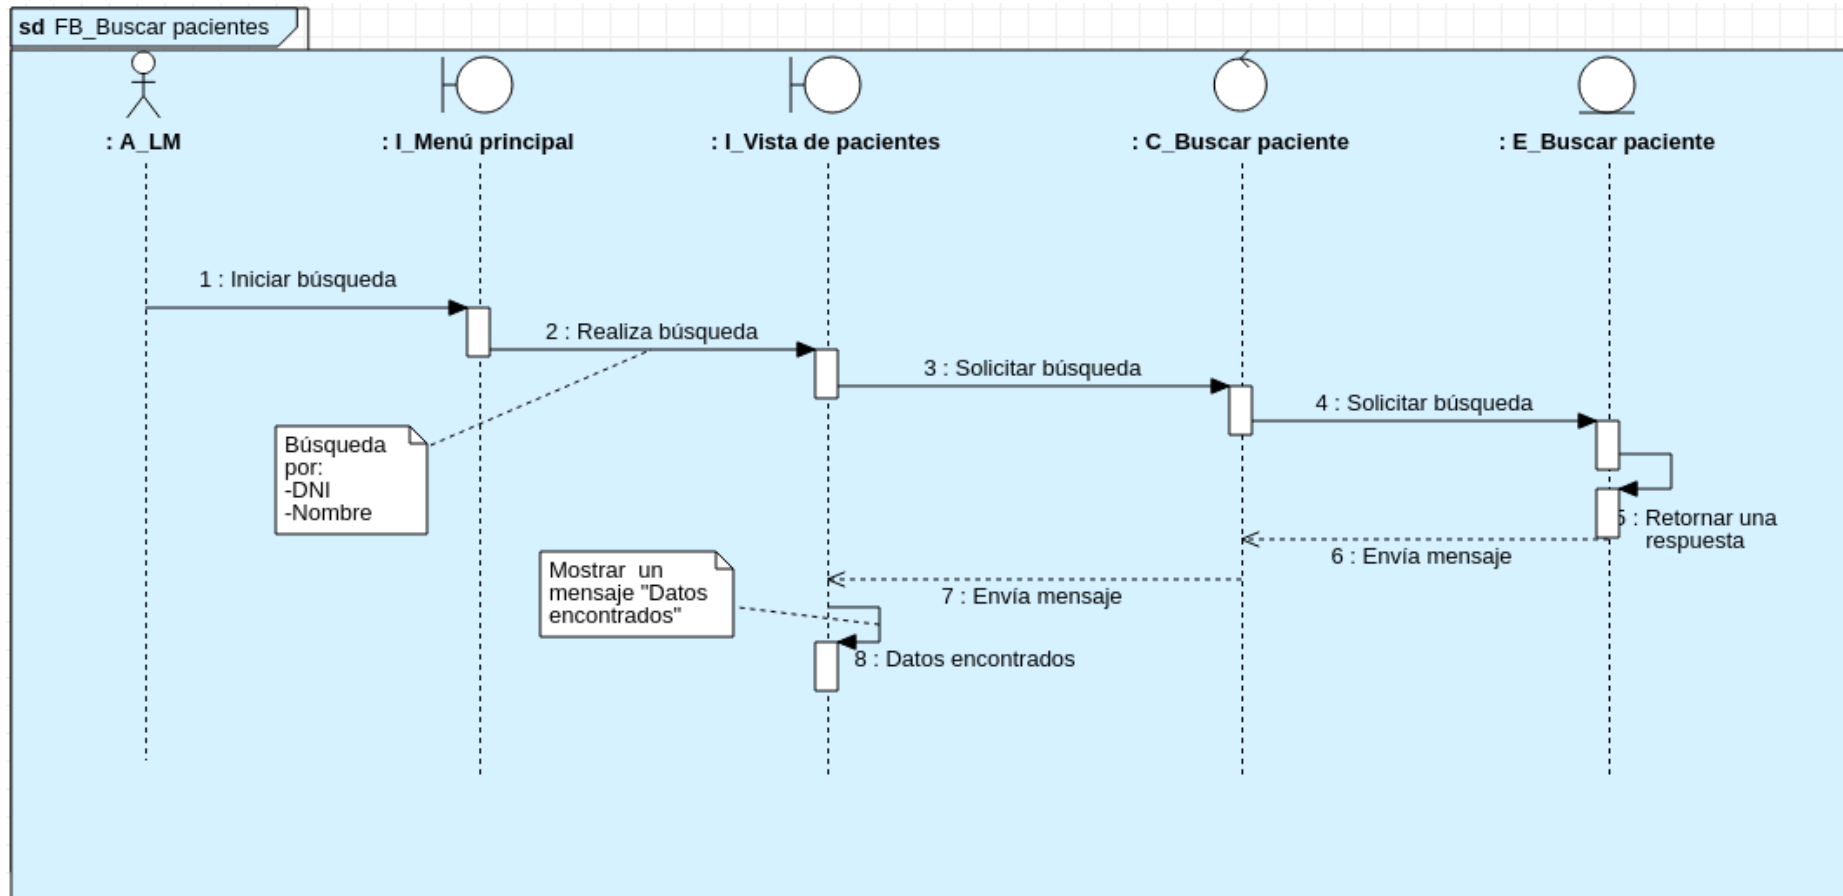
sd FB_Buscar pacientes

: A_LM

: I_Menú principal

: I_Vista de pacientes

: C_Buscar paciente

: E_Buscar paciente

1 : Iniciar búsqueda

2 : Realiza búsqueda

3 : Solicitar búsqueda

4 : Solicitar búsqueda

Búsqueda por:
-DNI
-Nombre

5 : Retornar una respuesta

6 : Envía mensaje

Mostrar un mensaje "Datos encontrados"

7 : Envía mensaje

8 : Datos encontrados